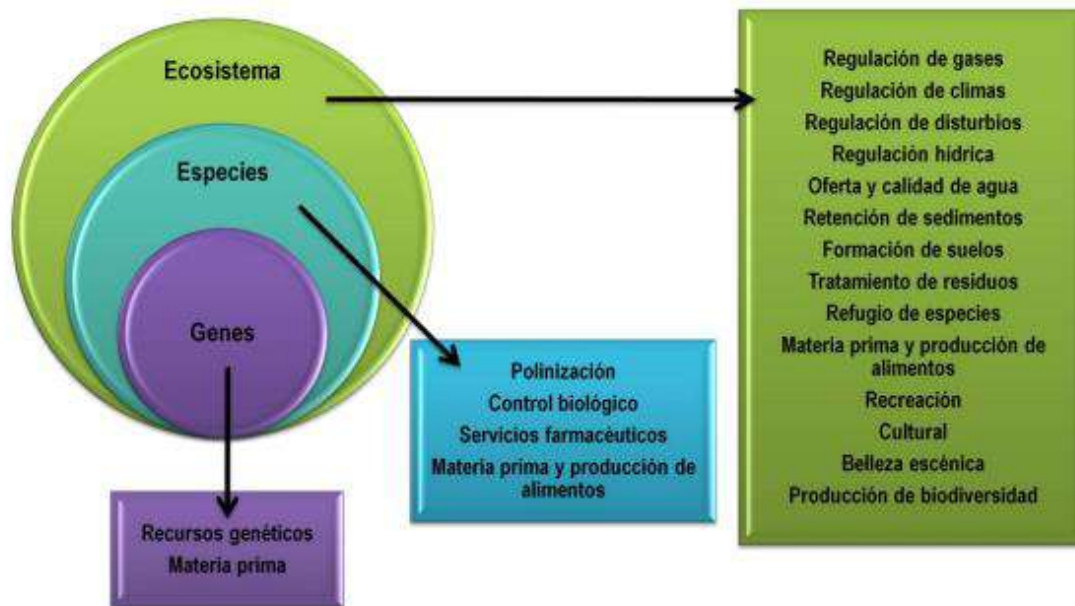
Ecosistema

Especies

Genes

Regulación de gases
Regulación de climas
Regulación de disturbios
Regulación hidrica
Oferta y calidad de agua
Retención de sedimentos
Formación de suelos
Tratamiento de residuos
Refugio de especies
Materia prima y producción de alimentos
Recreación
Cultural
Belleza escénica
Producción de biodiversidad

Polinización
Control biológico
Servicios farmacéuticos
Materia prima y producción de alimentos

Recursos genéticos
Materia prima